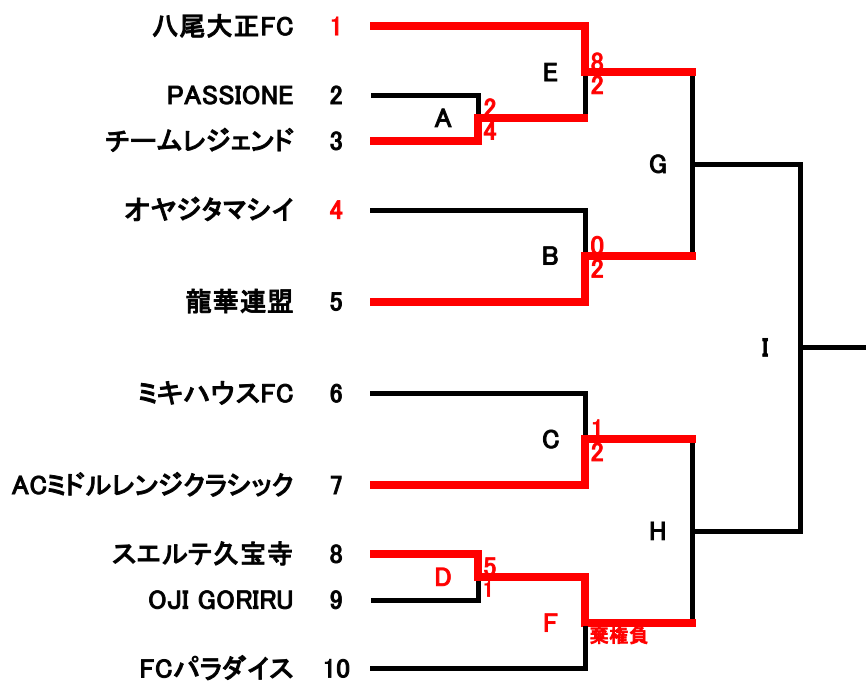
八尾大正FC 1
PASSIONE 2
チームレジェンド 3
オヤジタマシイ 4
龍華連盟 5
ミキハウスFC 6
ACミドルレンジクラシック 7
スエルテ久宝寺 8
OJI GORIRU 9
FCパラダイス 10

A
2
4

E
8
2

B
0
2

G

I

C
1
2

D
5
1

F
棄権負

H